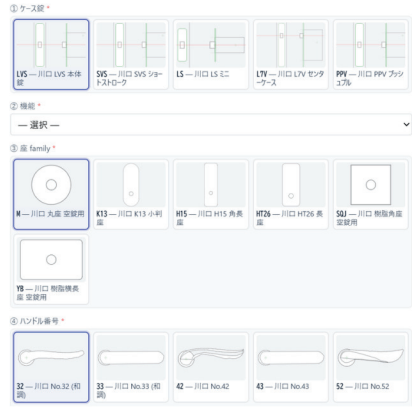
① ケース錠 *

LVS — 川口 LVS 本体錠

SVS — 川口 SVS ショートストローク

LS — 川口 LS ミニ

L7V — 川口 L7V センターケース

PPV — 川口 PPV プッシュプル

② 機能 *

— 選択 —

③ 座 family *

M — 川口 丸座 空錠用

K13 — 川口 K13 小判座

H15 — 川口 H15 角長座

HT26 — 川口 HT26 長座

S0J — 川口 樹脂角座 空錠用

YB — 川口 樹脂横長座 空錠用

④ ハンドル番号 *

32 — 川口 No.32 (和鋼)

33 — 川口 No.33 (和鋼)

42 — 川口 No.42

43 — 川口 No.43

52 — 川口 No.52